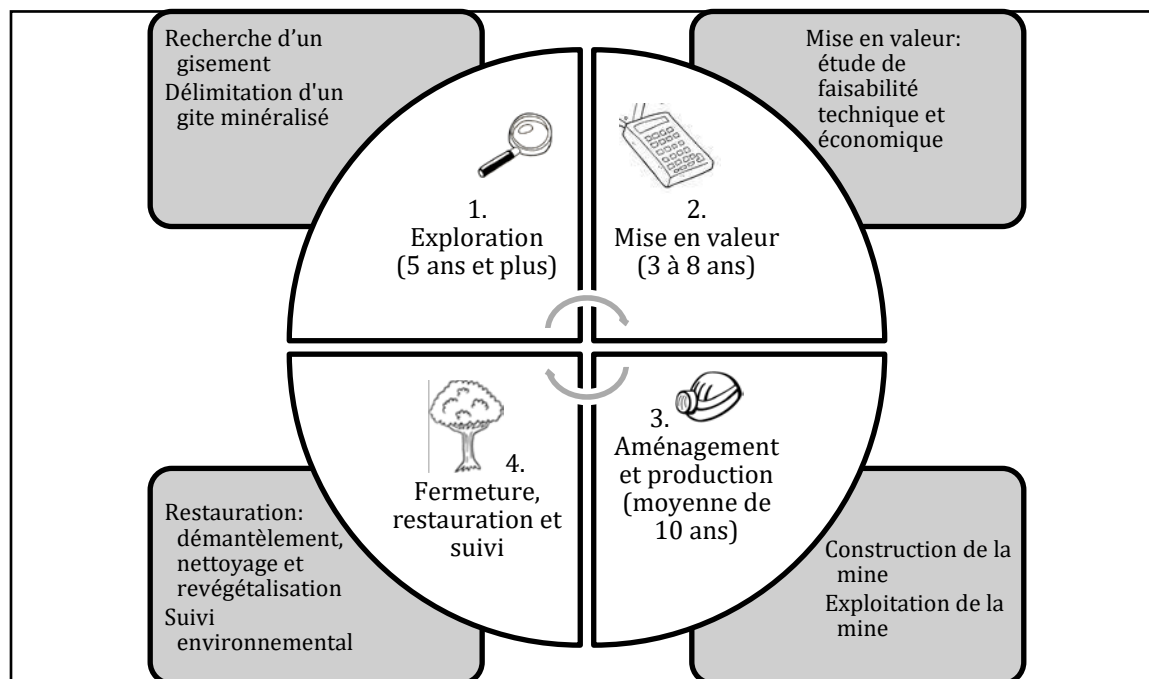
Recherche d’un gisement
Délimitation d'un gite minéralisé

Mise en valeur: étude de faisabilité technique et économique

1.
Exploration
(5 ans et plus)

2.
Mise en valeur
(3 à 8 ans)

4.
Fermeture, restauration et suivi

3.
Aménagement et production (moyenne de 10 ans)

Restauration: démantèlement, nettoyage et revégétalisation
Suivi environnemental

Construction de la mine
Exploitation de la mine